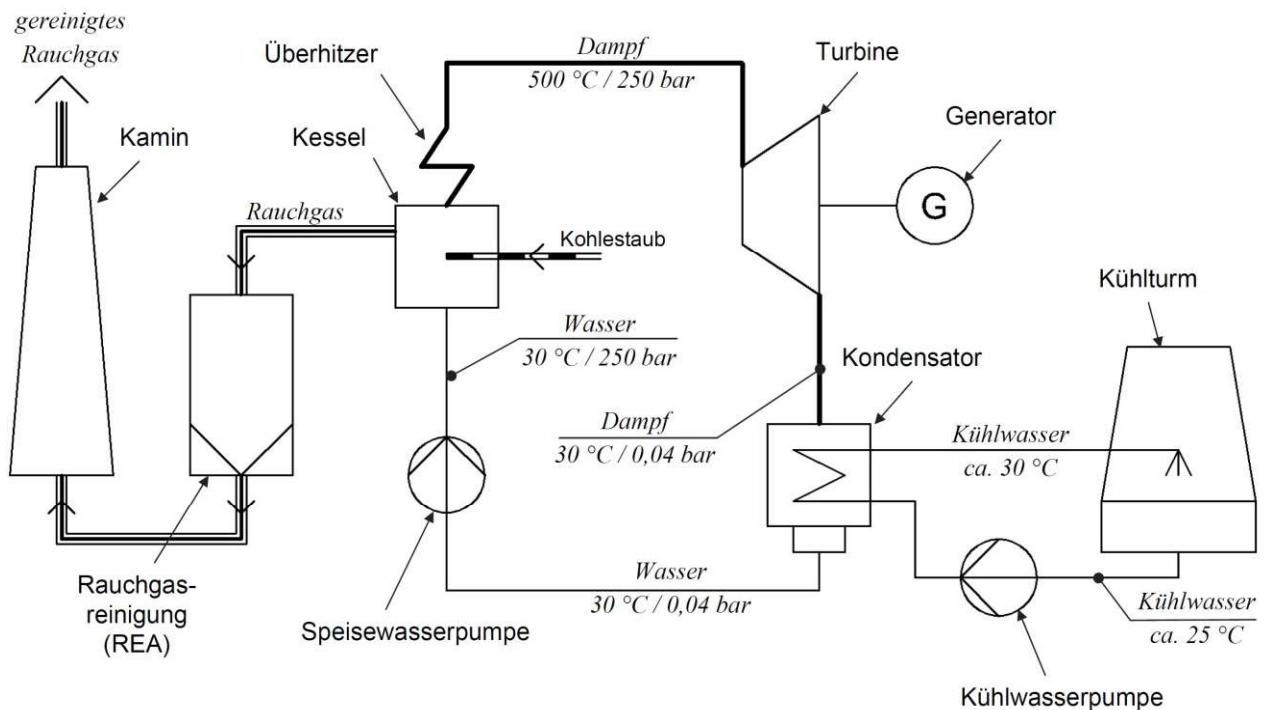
gereinigtes Rauchgas

Überhitzer

Dampf
500 °C / 250 bar

Turbine

Generator

Kamin

Kessel

G

Rauchgas

Kohlestaub

Kühlturm

Wasser
30 °C / 250 bar

Kondensator

Dampf
30 °C / 0,04 bar

Kühlwasser
ca. 30 °C

Wasser
30 °C / 0,04 bar

Kühlwasser
ca. 25 °C

Rauchgasreinigung
(REA)

Speisewasserpumpe

Kühlwasserpumpe